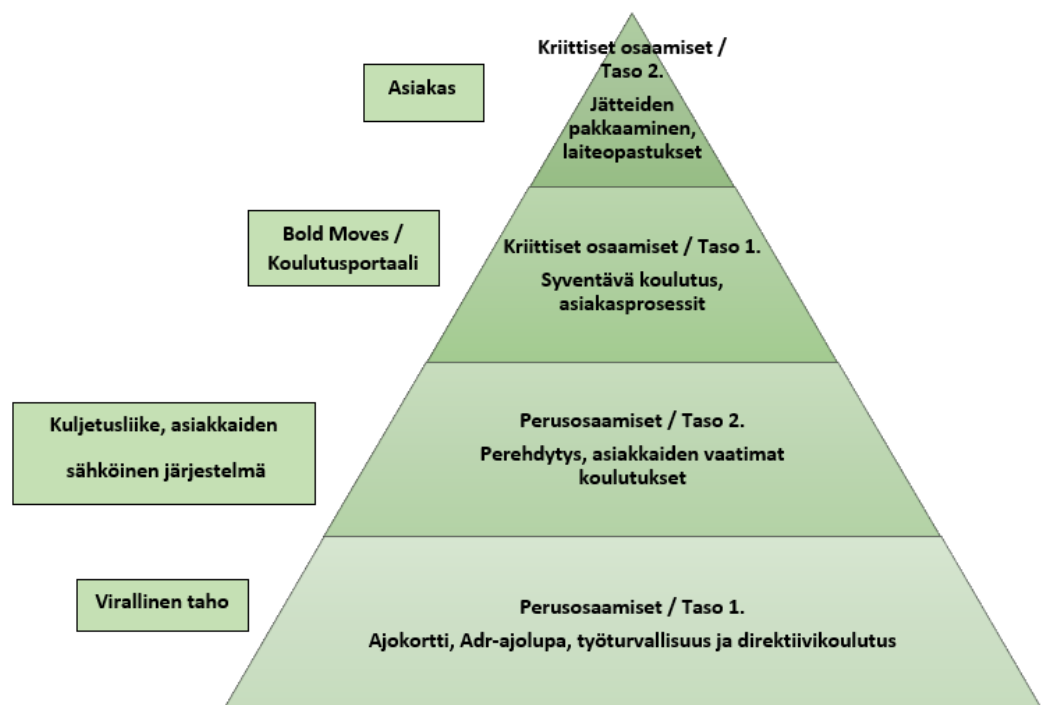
Asiakas

Kriittiset osaamiset / Taso 2.

Jätteiden pakkaaminen, laiteopastukset

Bold Moves / Koulutusportaali

Kriittiset osaamiset / Taso 1.

Syventävä koulutus, asiakasprosessit

Kuljetusliike, asiakkaiden

sähköinen järjestelmä

Perusosaamiset / Taso 2.

Perehdytys, asiakkaiden vaatimat koulutukset

Virallinen taho

Perusosaamiset / Taso 1.

Ajokortti, Adr-ajolupa, työturvallisuus ja direktiivikoulutus